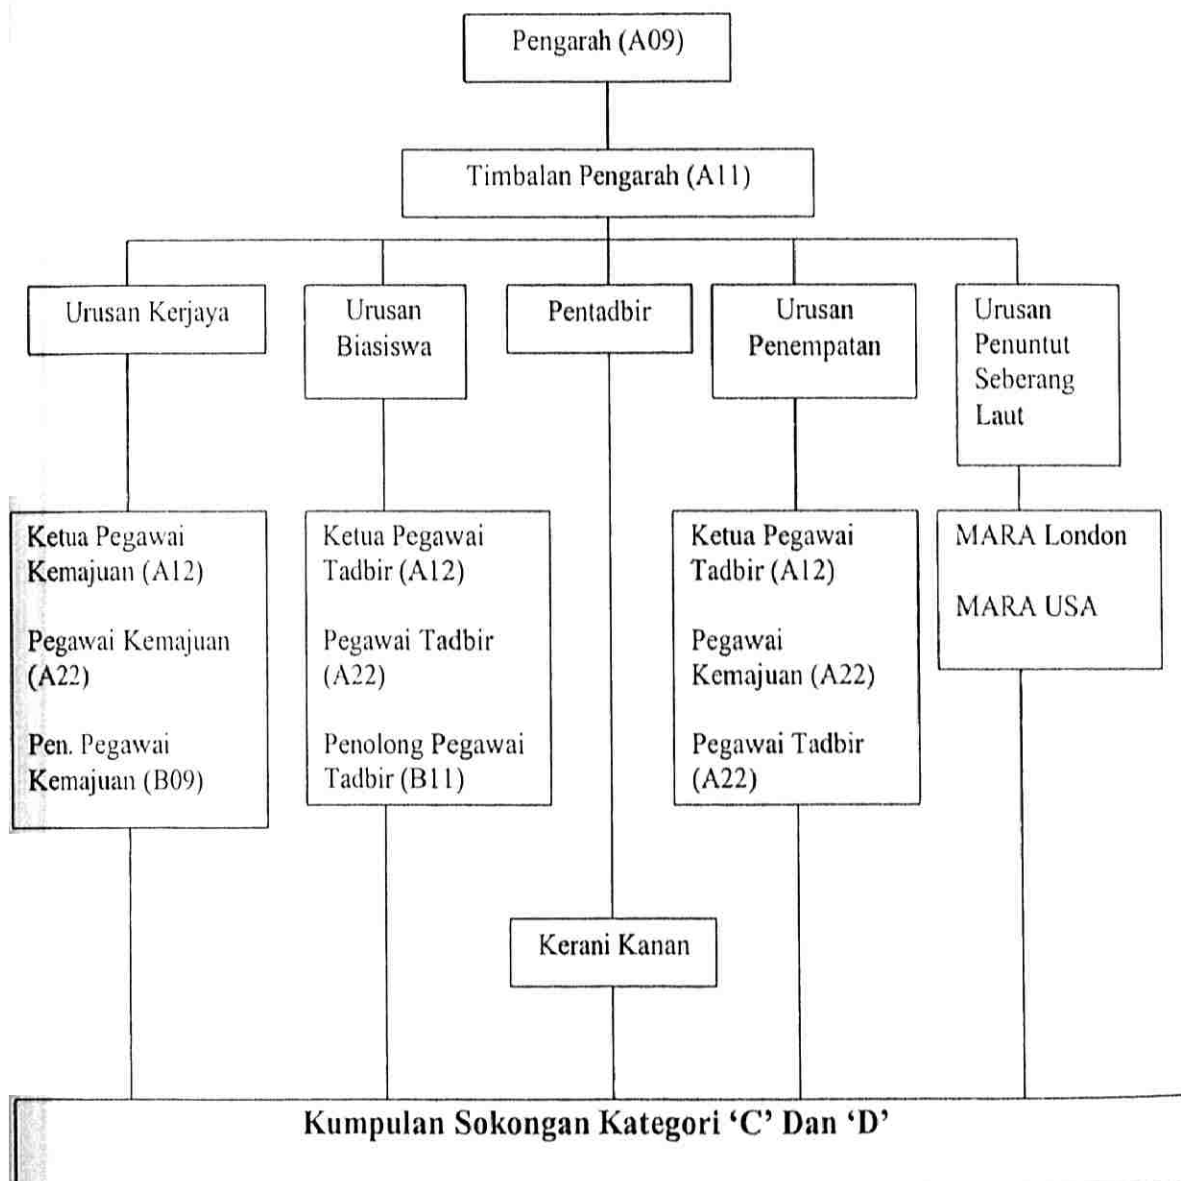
Pengarah (A09)

Timbalan Pengarah (A11)

Urusan Kerjaya

Urusan Biasiswa

Pentadbir

Urusan Penempatan

Urusan Penuntut Seberang Laut

Ketua Pegawai Kemajuan (A12)

Pegawai Kemajuan (A22)

Pen. Pegawai Kemajuan (B09)

Ketua Pegawai Tadbir (A12)

Pegawai Tadbir (A22)

Penolong Pegawai Tadbir (B11)

Ketua Pegawai Tadbir (A12)

Pegawai Kemajuan (A22)

Pegawai Tadbir (A22)

MARA London

MARA USA

Kerani Kanan

Kumpulan Sokongan Kategori 'C' Dan 'D'